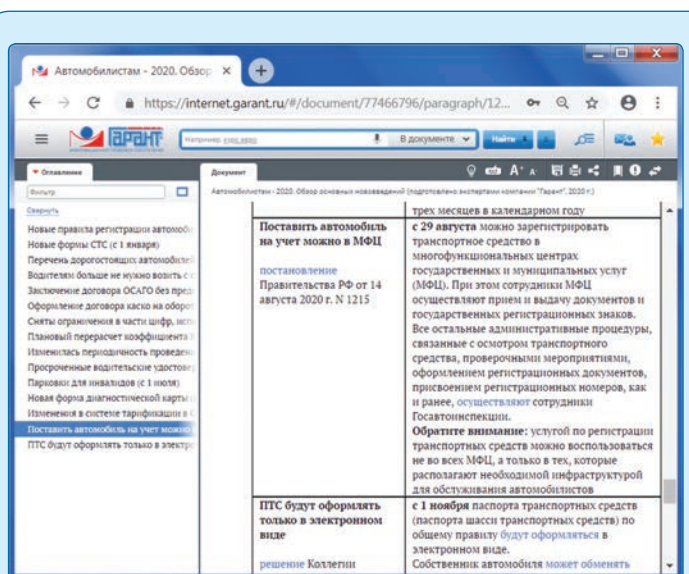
Автомобилистам - 2020. Обзор ×

https://internet.garant.ru/#/document/77466796/paragraph/12...

ГАРАНТ

Например: сзв м880

В документе

Найти

Оглавление

Документ

Фильтр

Свернуть

Новые правила регистрации автомоби

Новые формы СТС (с 1 января)

Перечень дорогостоящих автомобилей

Водителям больше не нужно возить с

Заключение договора ОСАГО без пред

Оформление договора каско на оборот

Сняты ограничения в части цифр, испо

Плановый перерасчет коэффициента

Изменилась периодичность проведени

Просроченные водительские удостове

Парковки для инвалидов (с 1 июля)

Новая форма диагностической карты

Изменения в системе тарификации в

Поставить автомобиль на учет можно

ПТС будут оформлять только в электро

Автомобилистам - 2020. Обзор основных нововведений (подготовлено экспертами компании "Гарант", 2020 г.)

| | трех месяцев в календарном году |
|---|---|
| **Поставить автомобиль на учет можно в МФЦ** постановление Правительства РФ от 14 августа 2020 г. N 1215 | **с 29 августа** можно зарегистрировать транспортное средство в многофункциональных центрах государственных и муниципальных услуг (МФЦ). При этом сотрудники МФЦ **осуществляют** прием и выдачу документов и государственных регистрационных знаков. Все остальные административные процедуры, связанные с осмотром транспортного средства, проверочными мероприятиями, оформлением регистрационных документов, присвоением регистрационных номеров, как и ранее, осуществляют сотрудники Госавтоинспекции. **Обратите внимание:** услугой по регистрации транспортных средств можно воспользоваться не во всех МФЦ, а только в тех, которые располагают необходимой инфраструктурой для обслуживания автомобилистов |
| **ПТС будут оформлять только в электронном виде** решение Коллегии | **с 1 ноября** паспорта транспортных средств (паспорта шасси транспортных средств) по общему правилу будут оформляться в электронном виде. Собственник автомобиля может обменять |